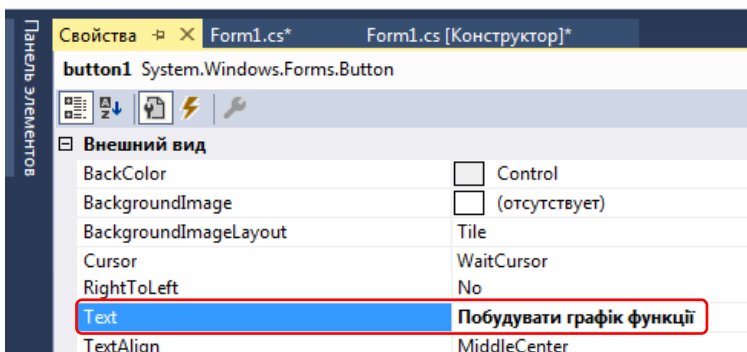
Панель элементов

Свойства ⊕ ✕ Form1.cs* Form1.cs [Конструктор]*

button1 System.Windows.Forms.Button

⊟ Внешний вид

| | |
|---|---|
| BackColor | Control |
| BackgroundImage | (отсутствует) |
| BackgroundImageLayout | Tile |
| Cursor | WaitCursor |
| RightToLeft | No |
| Text | Побудувати графік функції |
| TextAlign | MiddleCenter |